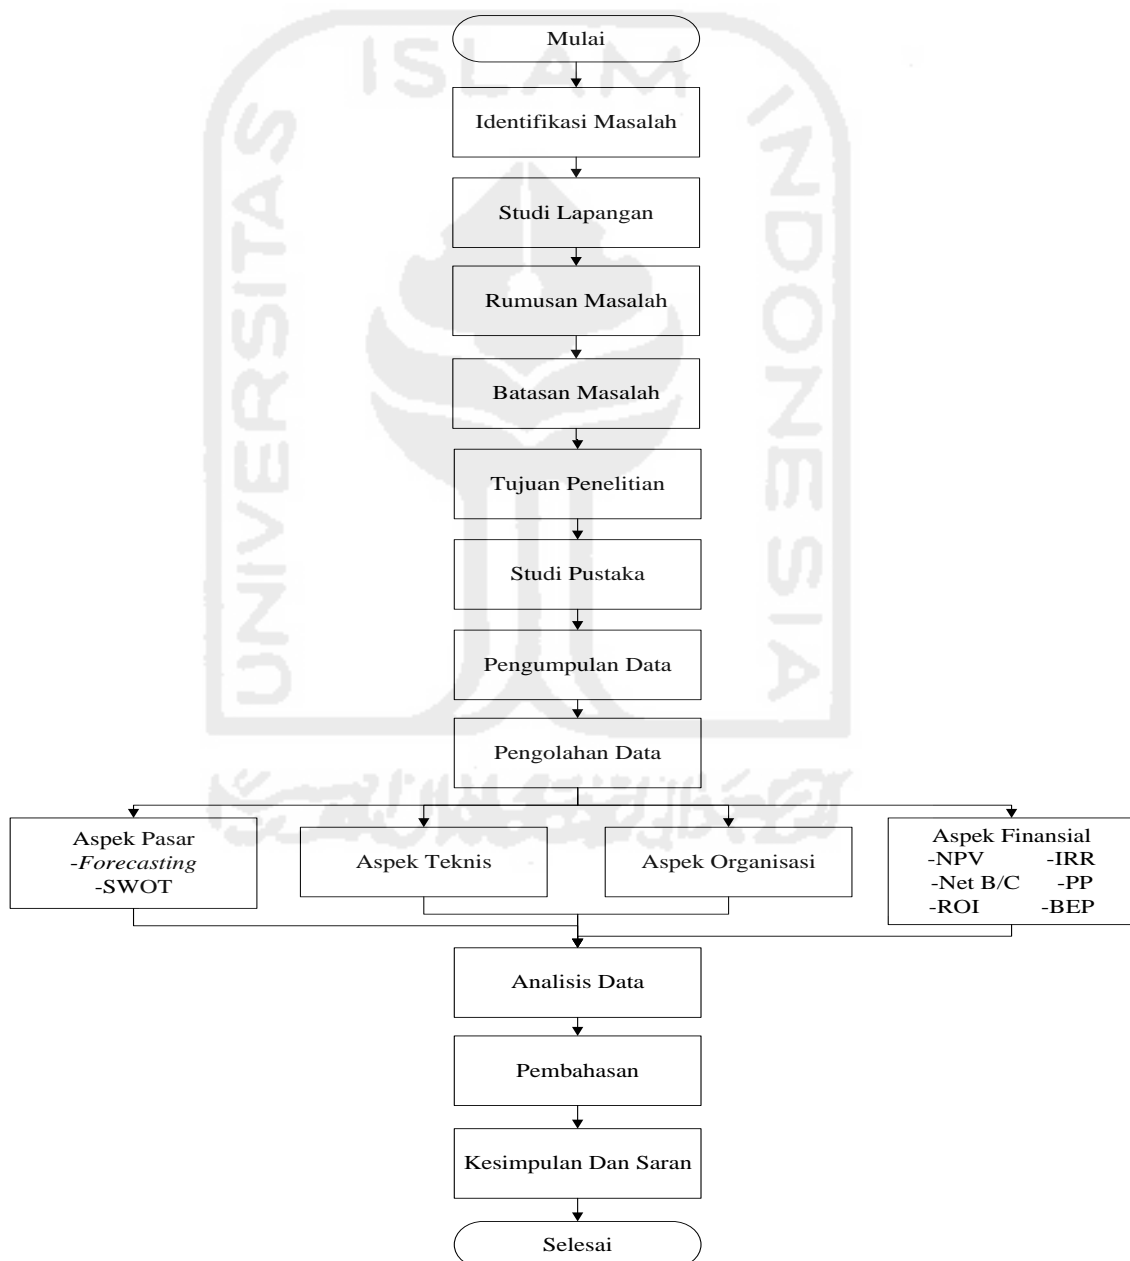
Mulai

Identifikasi Masalah

Studi Lapangan

Rumusan Masalah

Batasan Masalah

Tujuan Penelitian

Studi Pustaka

Pengumpulan Data

Pengolahan Data

Aspek Pasar
-Forecasting
-SWOT

Aspek Teknis

Aspek Organisasi

Aspek Finansial
-NPV -IRR
-Net B/C -PP
-ROI -BEP

Analisis Data

Pembahasan

Kesimpulan Dan Saran

Selesai

ISLAM UNIVERSITAS INDONESIA